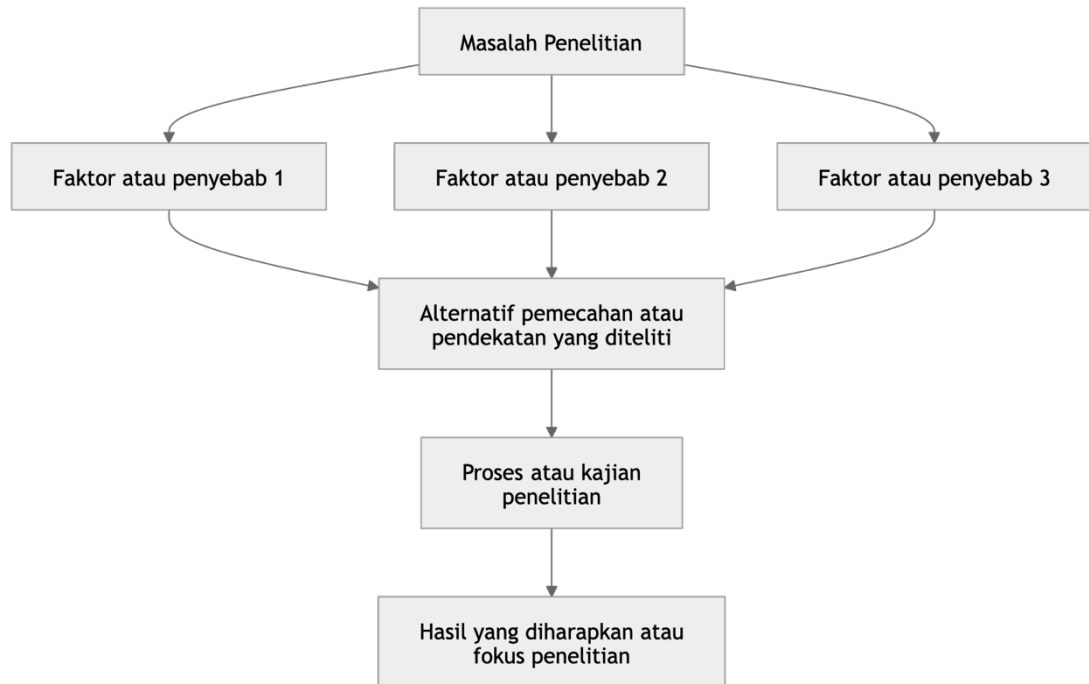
Masalah Penelitian

Faktor atau penyebab 1

Faktor atau penyebab 2

Faktor atau penyebab 3

Alternatif pemecahan atau pendekatan yang diteliti

Proses atau kajian penelitian

Hasil yang diharapkan atau fokus penelitian